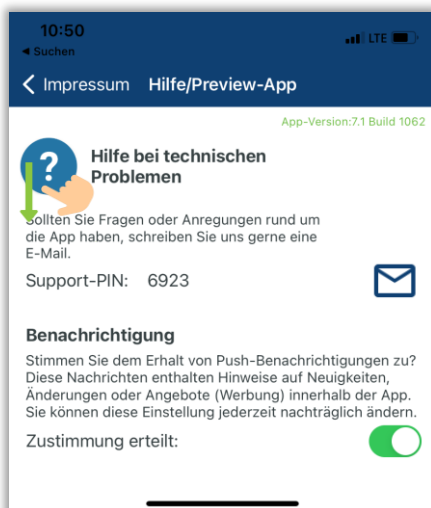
10:50
◄ Suchen
LTE

< Impressum Hilfe/Preview-App

App-Version:7.1 Build 1062

Hilfe bei technischen Problemen

Sollten Sie Fragen oder Anregungen rund um die App haben, schreiben Sie uns gerne eine E-Mail.

Support-PIN: 6923

Benachrichtigung

Stimmen Sie dem Erhalt von Push-Benachrichtigungen zu? Diese Nachrichten enthalten Hinweise auf Neuigkeiten, Änderungen oder Angebote (Werbung) innerhalb der App. Sie können diese Einstellung jederzeit nachträglich ändern.

Zustimmung erteilt: